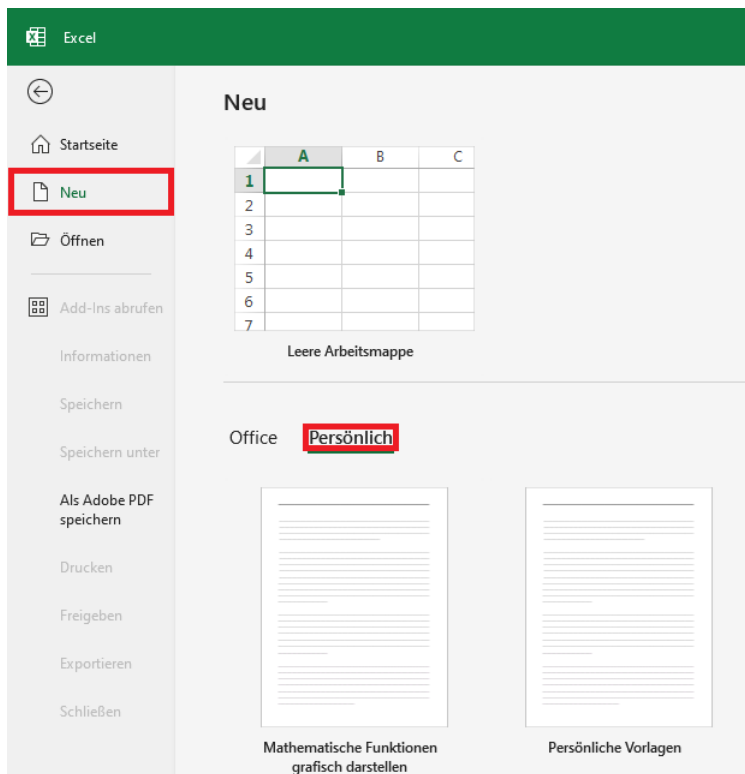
Excel

Startseite

Neu

Öffnen

Add-Ins abrufen

Informationen

Speichern

Speichern unter

Als Adobe PDF speichern

Drucken

Freigeben

Exportieren

Schließen

Neu

| | A | B | C |
|---|---|---|---|
| 1 | | | |
| 2 | | | |
| 3 | | | |
| 4 | | | |
| 5 | | | |
| 6 | | | |
| 7 | | | |

Leere Arbeitsmappe

Office Persönlich

Mathematische Funktionen grafisch darstellen

Persönliche Vorlagen